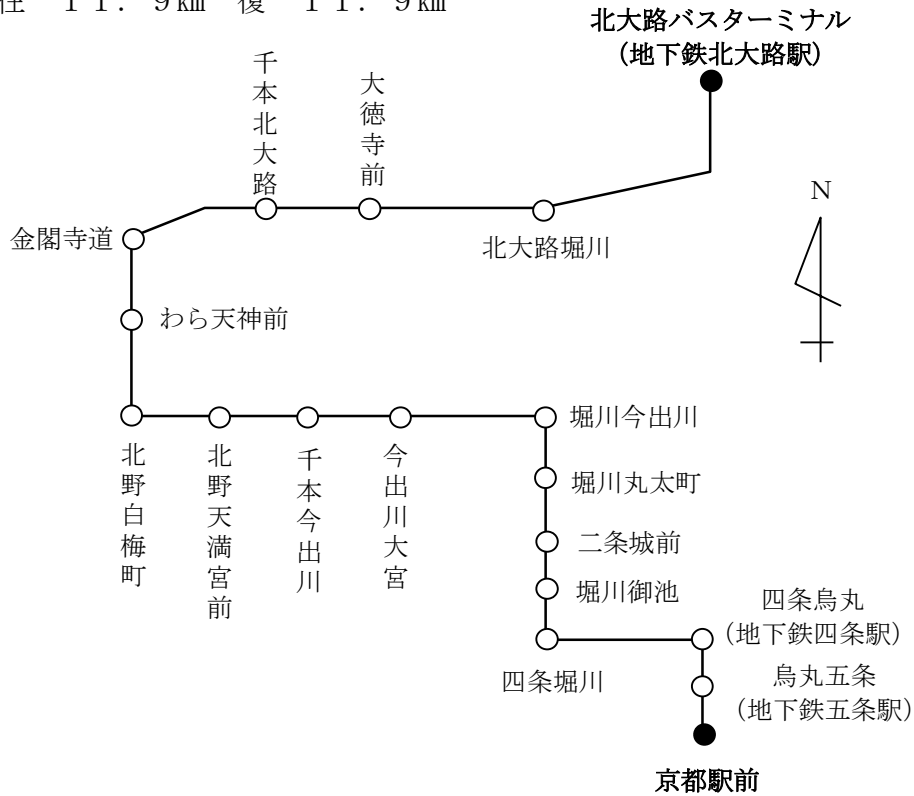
往　１１．９km　復　１１．９km

北大路バスターミナル
（地下鉄北大路駅）

千本北大路

大徳寺前

金閣寺道

北大路堀川

N

わら天神前

北野白梅町

北野天満宮前

千本今出川

今出川大宮

堀川今出川

堀川丸太町

二条城前

堀川御池

四条烏丸
（地下鉄四条駅）

四条堀川

烏丸五条
（地下鉄五条駅）

京都駅前